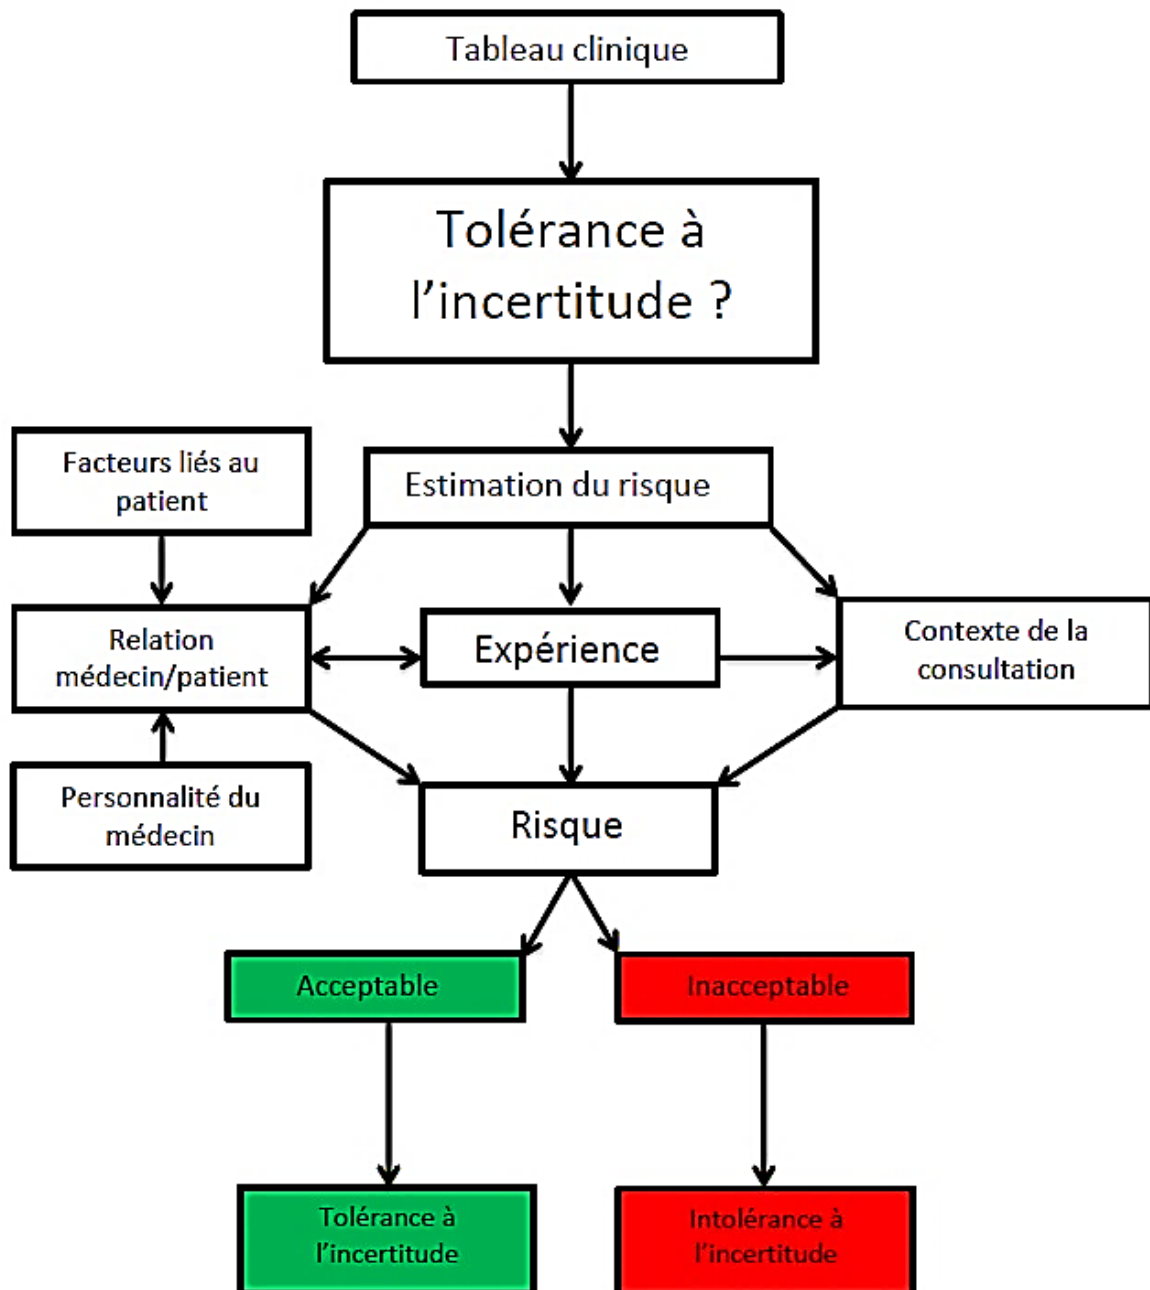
Tableau clinique

Tolérance à l’incertitude ?

Facteurs liés au patient

Estimation du risque

Relation médecin/patient

Expérience

Contexte de la consultation

Personnalité du médecin

Risque

Acceptable

Inacceptable

Tolérance à l’incertitude

Intolérance à l’incertitude